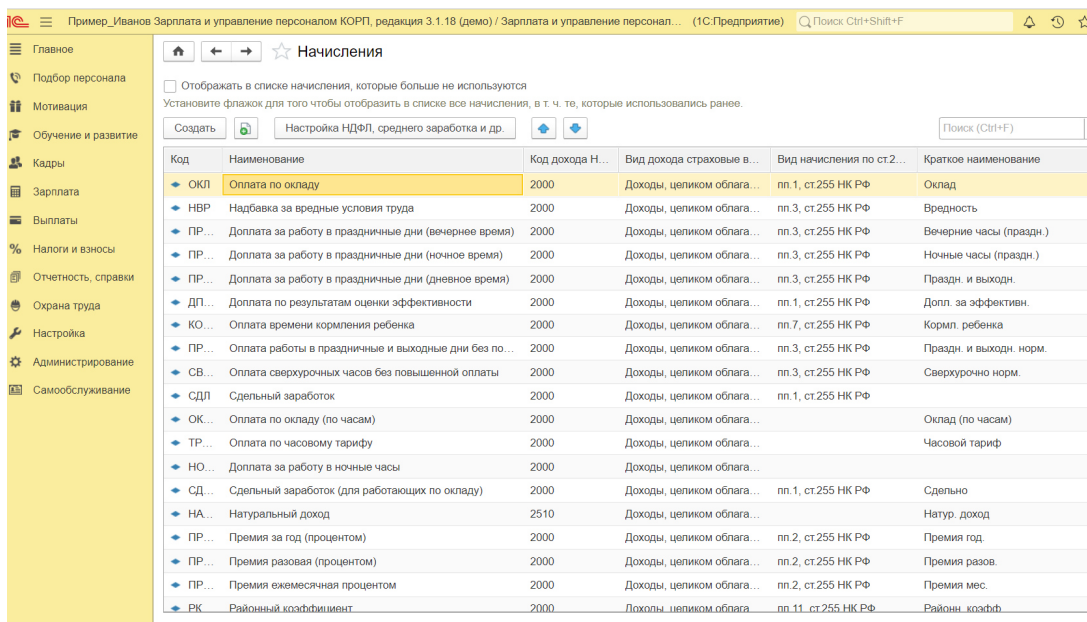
1С Пример_Иванов Зарплата и управление персоналом КОРП, редакция 3.1.18 (демо) / Зарплата и управление персонал... (1С:Предприятие) Поиск Ctrl+Shift+F

Главное
Подбор персонала
Мотивация
Обучение и развитие
Кадры
Зарплата
Выплаты
Налоги и взносы
Отчетность, справки
Охрана труда
Настройка
Администрирование
Самообслуживание

Начисления

Отображать в списке начисления, которые больше не используются
Установите флажок для того чтобы отобразить в списке все начисления, в т. ч. те, которые использовались ранее.

Создать | Настройка НДФЛ, среднего заработка и др. | Поиск (Ctrl+F)

| Код | Наименование | Код дохода Н... | Вид дохода страховые в... | Вид начисления по ст.2... | Краткое наименование |
|---|---|---|---|---|---|
| ОКЛ | Оплата по окладу | 2000 | Доходы, целиком облага... | пп.1, ст.255 НК РФ | Оклад |
| НВР | Надбавка за вредные условия труда | 2000 | Доходы, целиком облага... | пп.3, ст.255 НК РФ | Вредность |
| ПР... | Доплата за работу в праздничные дни (вечернее время) | 2000 | Доходы, целиком облага... | пп.3, ст.255 НК РФ | Вечерние часы (праздн.) |
| ПР... | Доплата за работу в праздничные дни (ночное время) | 2000 | Доходы, целиком облага... | пп.3, ст.255 НК РФ | Ночные часы (праздн.) |
| ПР... | Доплата за работу в праздничные дни (дневное время) | 2000 | Доходы, целиком облага... | пп.3, ст.255 НК РФ | Праздн. и выходн. |
| ДП... | Доплата по результатам оценки эффективности | 2000 | Доходы, целиком облага... | пп.1, ст.255 НК РФ | Допл. за эффективн. |
| КО... | Оплата времени кормления ребенка | 2000 | Доходы, целиком облага... | пп.7, ст.255 НК РФ | Кормл. ребенка |
| ПР... | Оплата работы в праздничные и выходные дни без по... | 2000 | Доходы, целиком облага... | пп.3, ст.255 НК РФ | Праздн. и выходн. норм. |
| СВ... | Оплата сверхурочных часов без повышенной оплаты | 2000 | Доходы, целиком облага... | пп.3, ст.255 НК РФ | Сверхурочно норм. |
| СДЛ | Сдельный заработок | 2000 | Доходы, целиком облага... | пп.1, ст.255 НК РФ | |
| ОК... | Оплата по окладу (по часам) | 2000 | Доходы, целиком облага... | | Оклад (по часам) |
| ТР... | Оплата по часовому тарифу | 2000 | Доходы, целиком облага... | | Часовой тариф |
| НО... | Доплата за работу в ночные часы | 2000 | Доходы, целиком облага... | | |
| СД... | Сдельный заработок (для работающих по окладу) | 2000 | Доходы, целиком облага... | пп.1, ст.255 НК РФ | Сдельно |
| НА... | Натуральный доход | 2510 | Доходы, целиком облага... | | Натур. доход |
| ПР... | Премия за год (процентом) | 2000 | Доходы, целиком облага... | пп.2, ст.255 НК РФ | Премия год. |
| ПР... | Премия разовая (процентом) | 2000 | Доходы, целиком облага... | пп.2, ст.255 НК РФ | Премия разов. |
| ПР... | Премия ежемесячная процентом | 2000 | Доходы, целиком облага... | пп.2, ст.255 НК РФ | Премия мес. |
| РК | Районный коэффициент | 2000 | Доходы, целиком облага... | пп.11, ст.255 НК РФ | Районн. коэфф. |